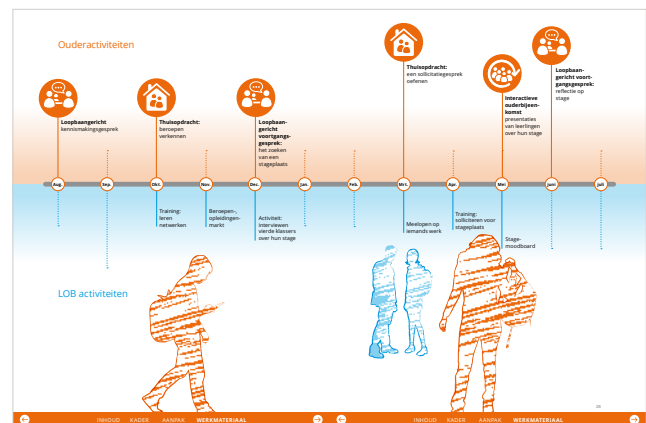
Ouderactiviteiten

Loopbaangericht kennismakingsgesprek

Thuisopdracht: beroepen verkennen

Loopbaangericht voortgangsgesprek: het zoeken van een stageplaats

Thuisopdracht: een sollicitatiegesprek oefenen

Interactieve ouderbijeenkomst presentaties van leerlingen over hun stage

Loopbaangericht voortgangsgesprek: reflectie op stage

Aug. Sep. Okt. Nov. Dec. Jan. Feb. Mrt. Apr. Mei Juni Juli

Training: leren netwerken

Beroepen-opleidingenmarkt

Activiteit: interviewen vierde klassers over hun stage

Meelopen op iemands werk

Training: solliciteren voor stageplaats

Stage-moodboard

LOB activiteiten

25

INHOUD KADER AANPAK WERKMATERIAAL

INHOUD KADER AANPAK WERKMATERIAAL